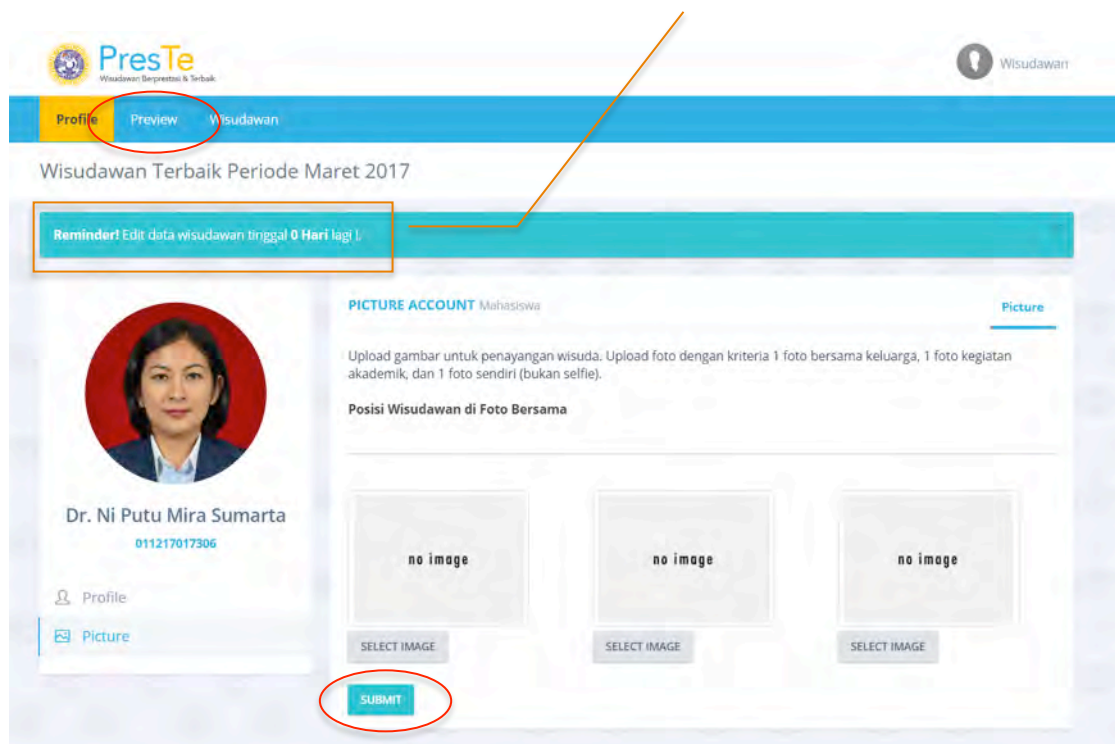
PresTe
Wisudawan Berprestasi & Terbaik

Wisudawan

Profile Preview Wisudawan

Wisudawan Terbaik Periode Maret 2017

Reminder! Edit data wisudawan tinggal 0 Hari lagi !.

Dr. Ni Putu Mira Sumarta
011217017306

Profile
Picture

PICTURE ACCOUNT Mahasiswa

Picture

Upload gambar untuk penayangan wisuda. Upload foto dengan kriteria 1 foto bersama keluarga, 1 foto kegiatan akademik, dan 1 foto sendiri (bukan selfie).

Posisi Wisudawan di Foto Bersama

no image
SELECT IMAGE

no image
SELECT IMAGE

no image
SELECT IMAGE

SUBMIT